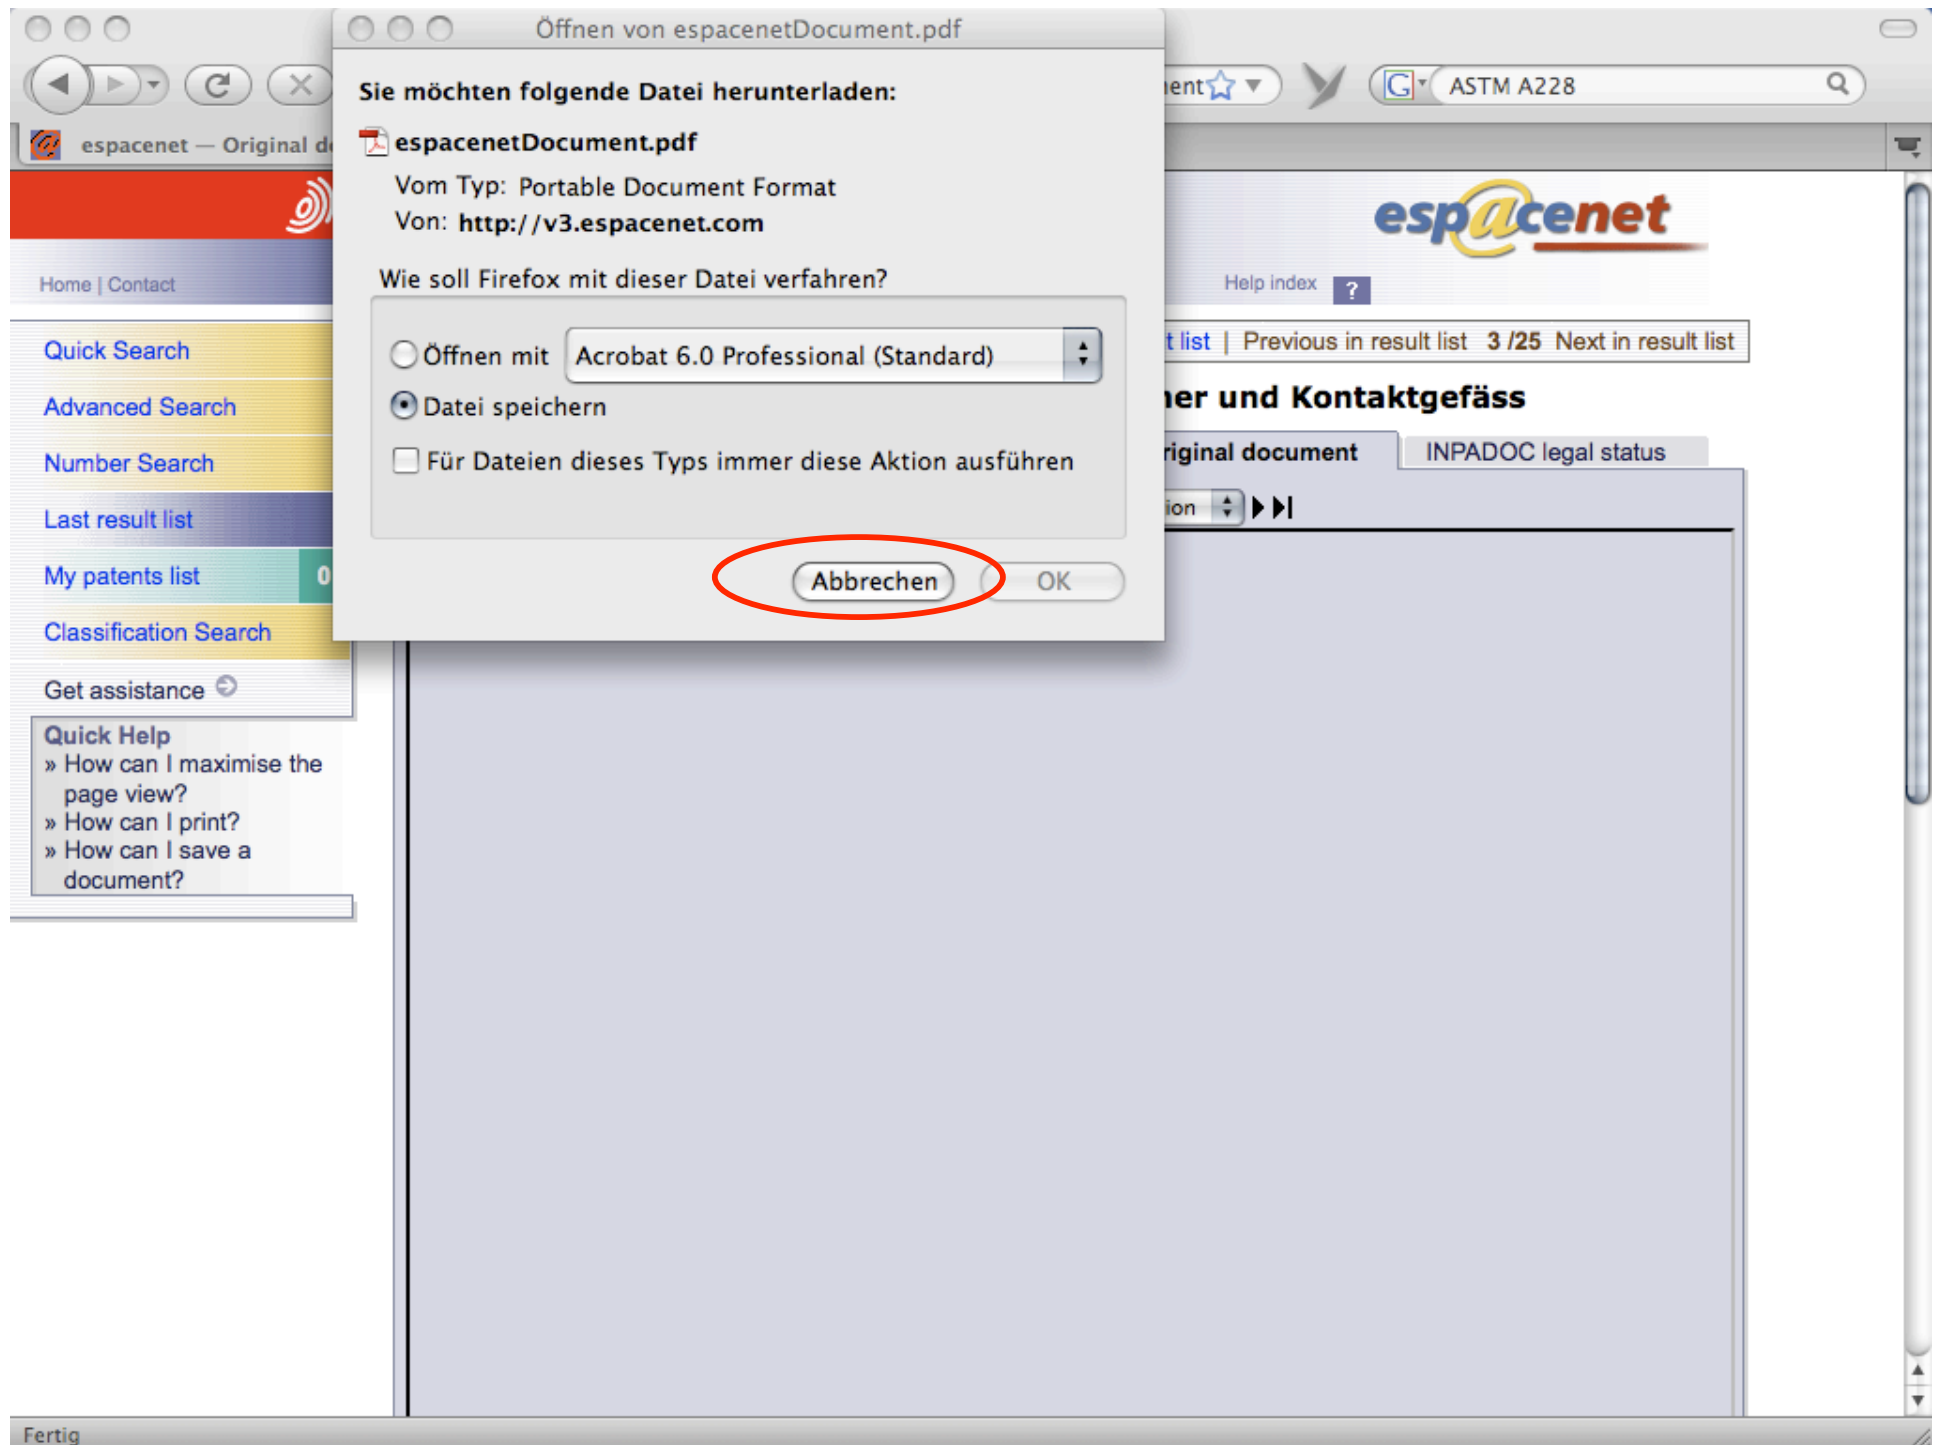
ent

ASTM A228

espacenet — Original d

Home | Contact

Quick Search

Advanced Search

Number Search

Last result list

My patents list 0

Classification Search

Get assistance

Quick Help
» How can I maximise the page view?
» How can I print?
» How can I save a document?

Öffnen von espacenetDocument.pdf

Sie möchten folgende Datei herunterladen:

espacenetDocument.pdf

Vom Typ: Portable Document Format

Von: http://v3.espacenet.com

Wie soll Firefox mit dieser Datei verfahren?

Öffnen mit Acrobat 6.0 Professional (Standard)

Datei speichern

Für Dateien dieses Typs immer diese Aktion ausführen

Abbrechen OK

espacenet

Help index ?

t list | Previous in result list 3 /25 Next in result list

ner und Kontaktgefäss

riginal document INPADOC legal status

ion

Fertig